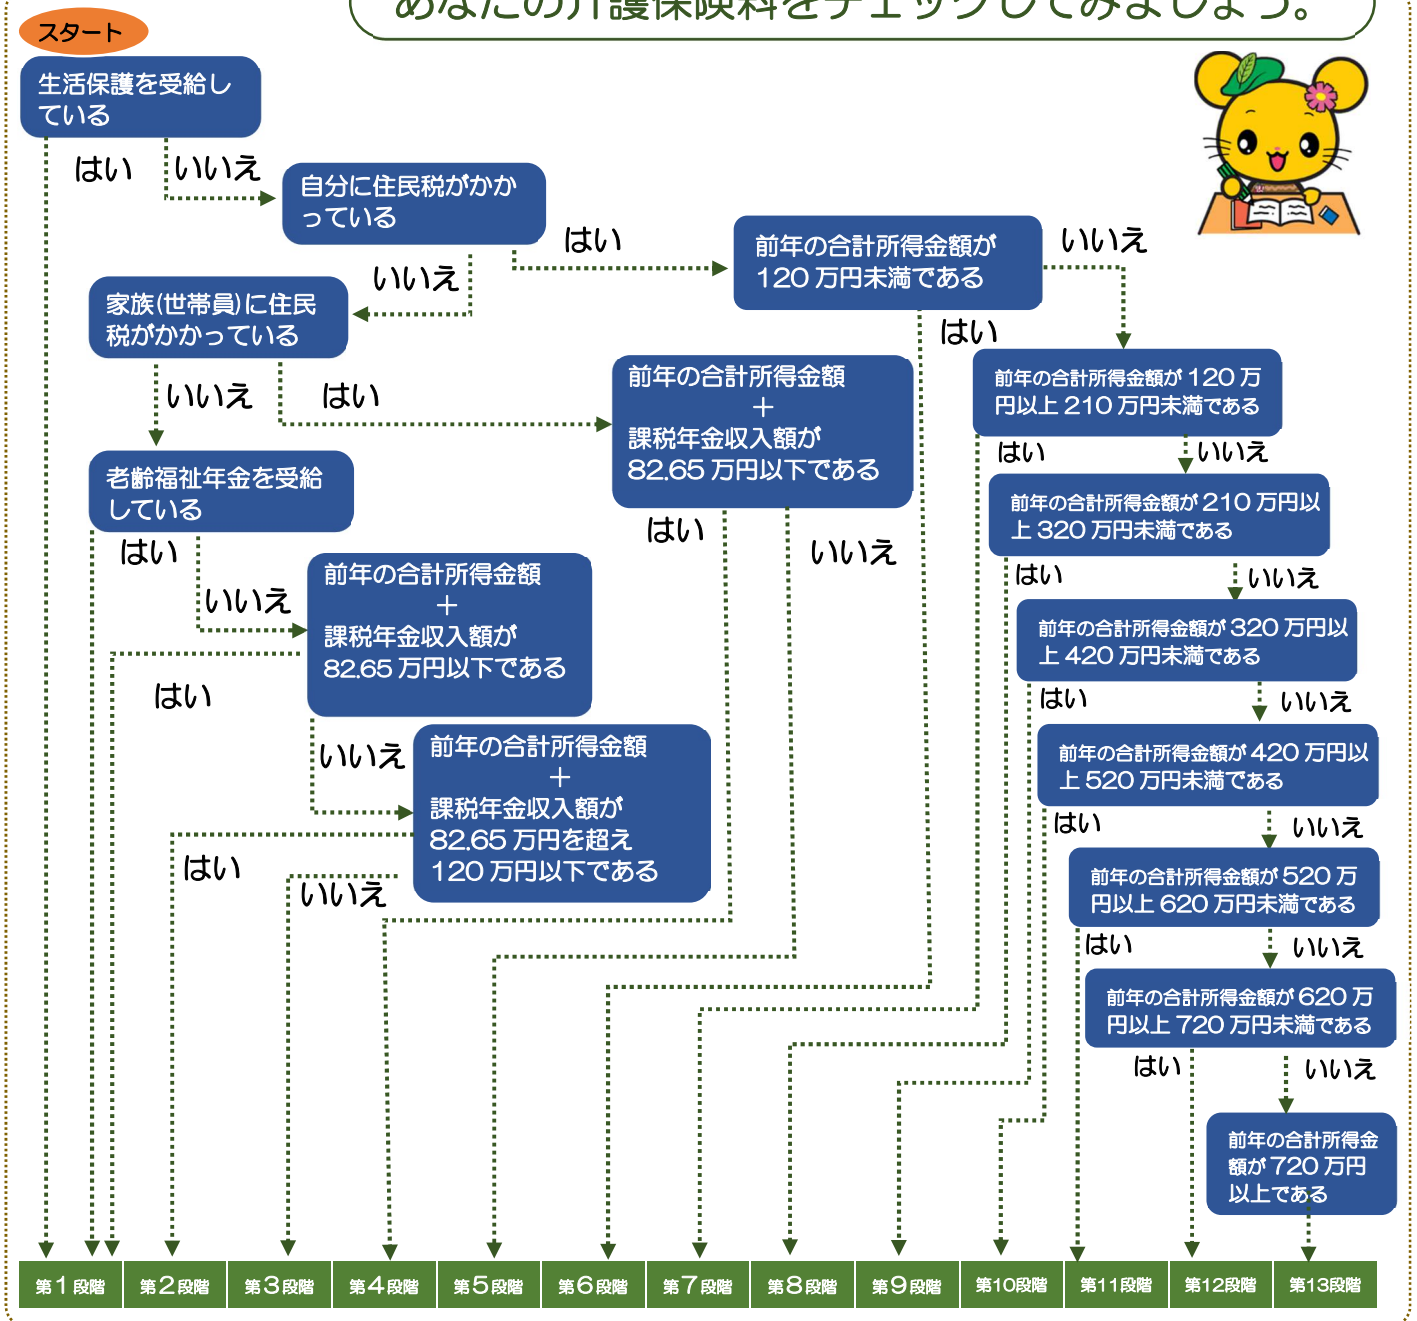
あなたの介護保険料をチェックしてみましょう。

スタート

生活保護を受給している

はい

いいえ

自分に住民税がかかっている

はい

前年の合計所得金額が120万円未満である

いいえ

いいえ

家族(世帯員)に住民税がかかっている

はい

いいえ

はい

前年の合計所得金額が120万円以上210万円未満である

はい

いいえ

前年の合計所得金額＋課税年金収入額が82.65万円以下である

老齢福祉年金を受給している

前年の合計所得金額が210万円以上320万円未満である

はい

いいえ

はい

いいえ

はい

いいえ

前年の合計所得金額＋課税年金収入額が82.65万円以下である

前年の合計所得金額が320万円以上420万円未満である

はい

いいえ

はい

前年の合計所得金額が420万円以上520万円未満である

いいえ

前年の合計所得金額＋課税年金収入額が82.65万円を超え120万円以下である

はい

いいえ

はい

いいえ

前年の合計所得金額が520万円以上620万円未満である

はい

いいえ

前年の合計所得金額が620万円以上720万円未満である

はい

いいえ

前年の合計所得金額が720万円以上である

第1段階 | 第2段階 | 第3段階 | 第4段階 | 第5段階 | 第6段階 | 第7段階 | 第8段階 | 第9段階 | 第10段階 | 第11段階 | 第12段階 | 第13段階